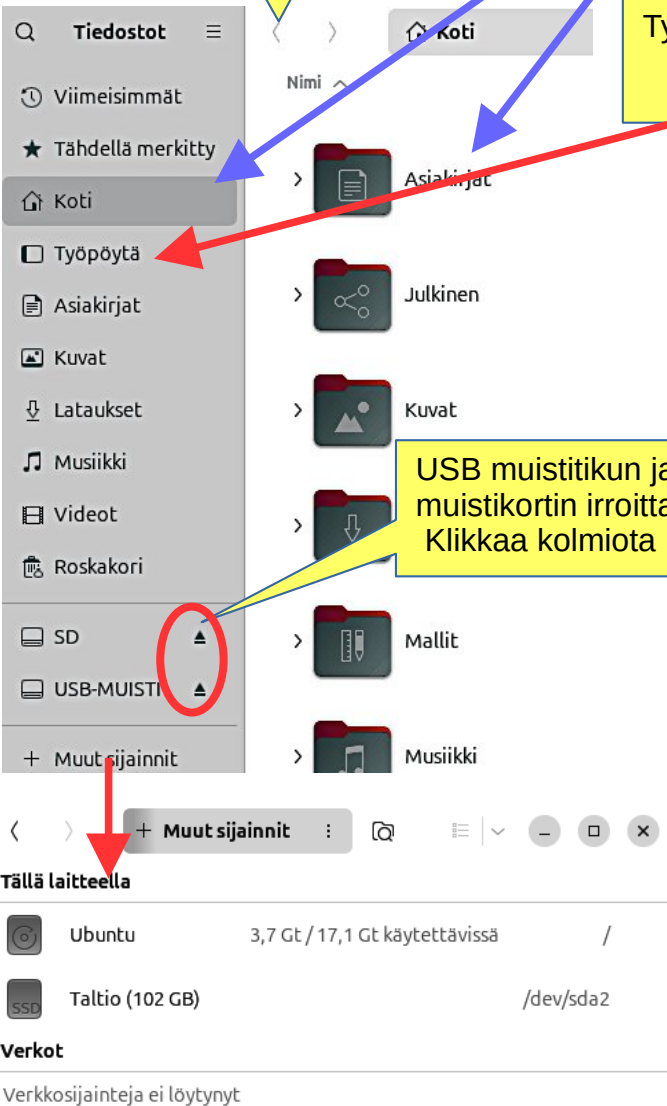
Tiedostot

Koti

Ty

Nimi

Viimeisimmät

Tähdellä merkitty

Koti

Työpöytä

Asiakirjat

Kuvat

Lataukset

Musiikki

Videot

Roskakori

SD

USB-MUISTI

Muut sijainnit

Asiakirjat

Julkinen

Kuvat

USB muistitikun ja muistikortin irroitta Klikkaa kolmiota

Mallit

Musiikki

Muut sijainnit

Tällä laitteella

Ubuntu 3,7 Gt / 17,1 Gt käytettävissä /

SSD Taltio (102 GB) /dev/sda2

Verkot

Verkkosijainteja ei löytynyt